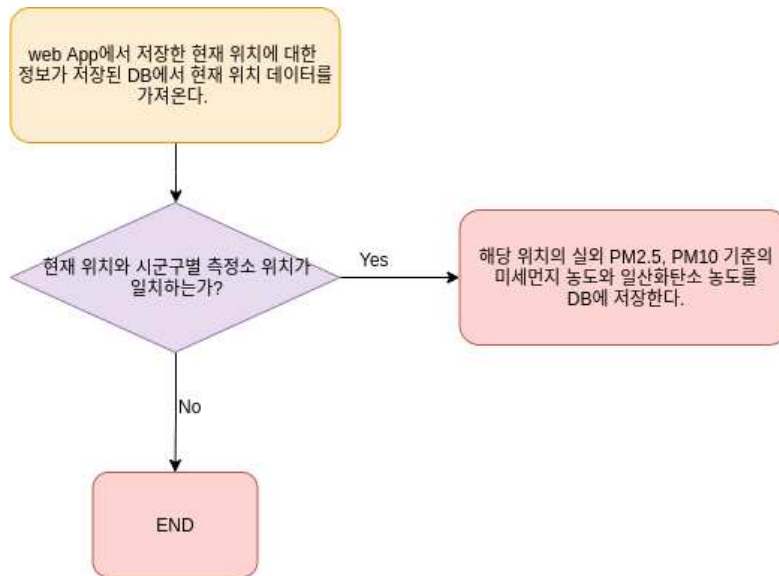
web App에서 저장한 현재 위치에 대한 정보가 저장된 DB에서 현재 위치 데이터를 가져온다.

현재 위치와 시군구별 측정소 위치가 일치하는가?

Yes

해당 위치의 실외 PM2.5, PM10 기준의 미세먼지 농도와 일산화탄소 농도를 DB에 저장한다.

No

END